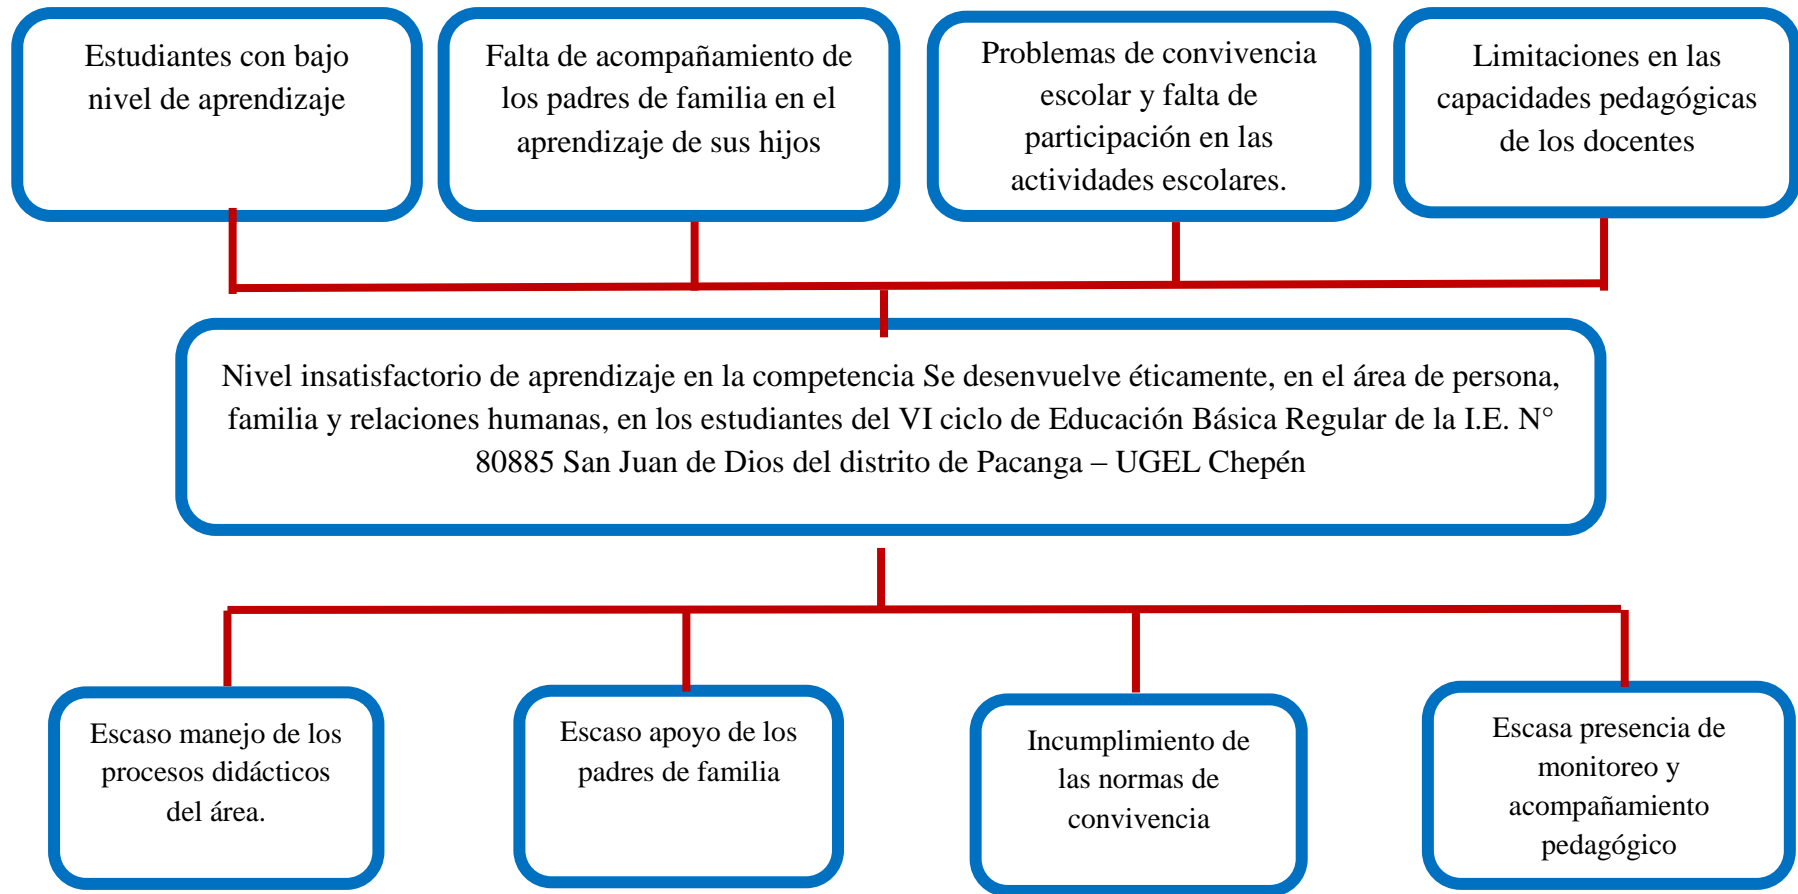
Estudiantes con bajo nivel de aprendizaje

Falta de acompañamiento de los padres de familia en el aprendizaje de sus hijos

Problemas de convivencia escolar y falta de participación en las actividades escolares.

Limitaciones en las capacidades pedagógicas de los docentes

Nivel insatisfactorio de aprendizaje en la competencia Se desenvuelve éticamente, en el área de persona, familia y relaciones humanas, en los estudiantes del VI ciclo de Educación Básica Regular de la I.E. N° 80885 San Juan de Dios del distrito de Pacanga – UGEL Chepén

Escaso manejo de los procesos didácticos del área.

Escaso apoyo de los padres de familia

Incumplimiento de las normas de convivencia

Escasa presencia de monitoreo y acompañamiento pedagógico